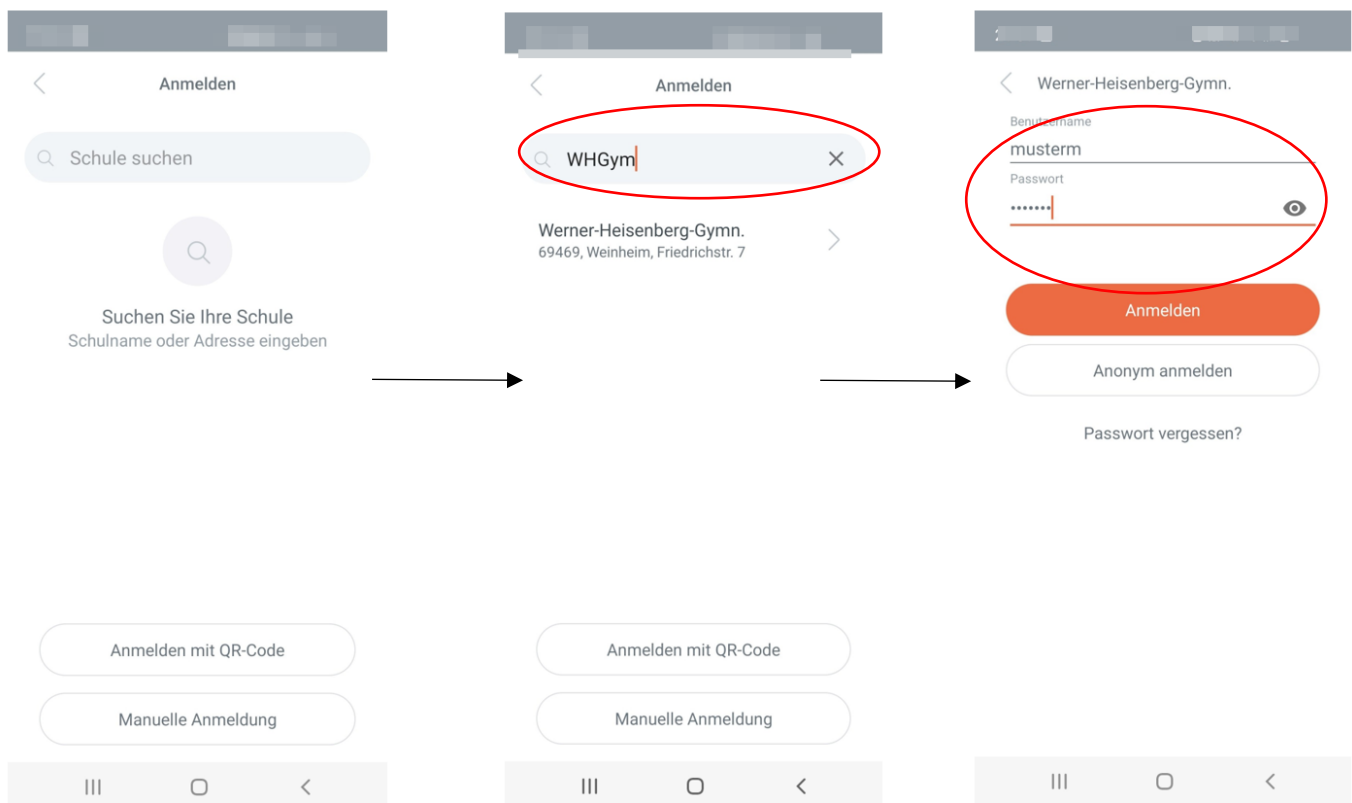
Anmelden

Schule suchen

Suchen Sie Ihre Schule
Schulname oder Adresse eingeben

Anmelden mit QR-Code

Manuelle Anmeldung

Anmelden

WHGym

Werner-Heisenberg-Gymn.
69469, Weinheim, Friedrichstr. 7

Anmelden mit QR-Code

Manuelle Anmeldung

Werner-Heisenberg-Gymn.

Benutzername
musterm
Passwort
•••••••

Anmelden

Anonym anmelden

Passwort vergessen?